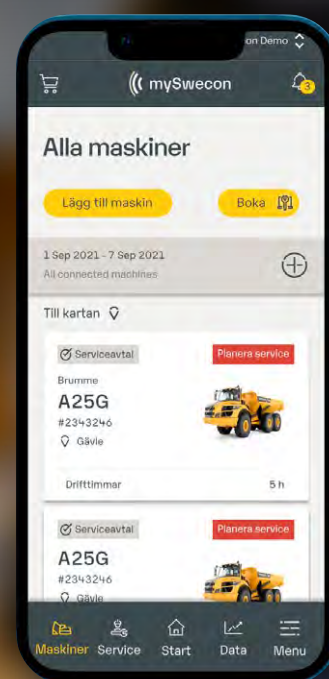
on Demo

mySwecon

3

Alla maskiner

Lägg till maskin

Boka

1 Sep 2021 - 7 Sep 2021
All connected machines

Till kartan

Serviceavtal

Planera service

Brumme

A25G

#2343246

Gävle

Drifttimmar

5 h

Serviceavtal

Planera service

A25G

#2343246

Gävle

Maskiner

Service

Start

Data

Menu